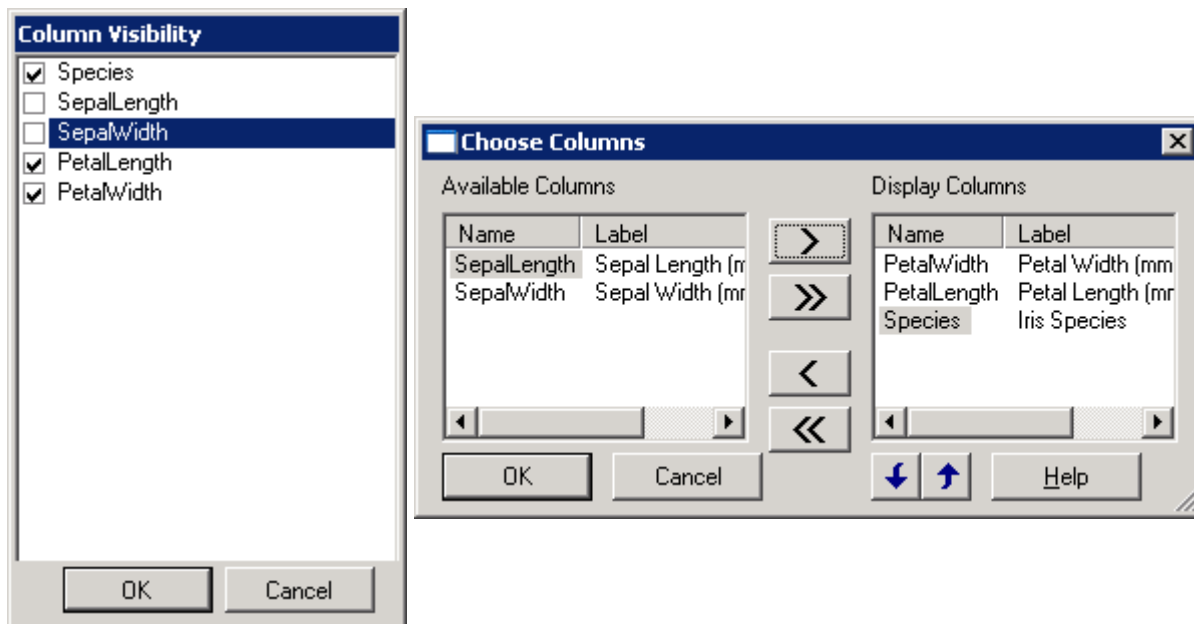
Column Visibility

☑ Species
☐ SepalLength
☐ SepalWidth
☑ PetalLength
☑ PetalWidth

OK Cancel

Choose Columns

Available Columns

| Name | Label |
|---|---|
| SepalLength | Sepal Length (m |
| SepalWidth | Sepal Width (mr |

>
>>
<
<<

Display Columns

| Name | Label |
|---|---|
| PetalWidth | Petal Width (mm |
| PetalLength | Petal Length (mr |
| Species | Iris Species |

OK Cancel

Help